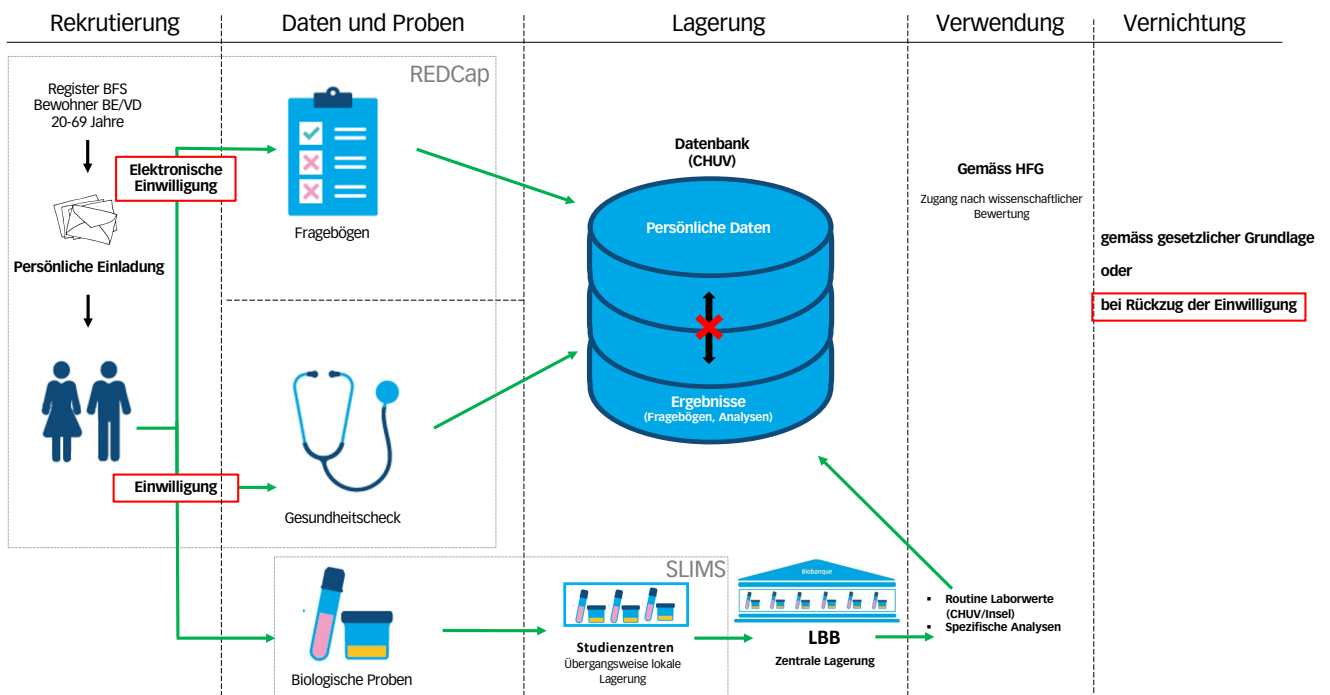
Rekrutierung | Daten und Proben | Lagerung | Verwendung | Vernichtung

REDCap

Register BFS
Bewohner BE/VD
20-69 Jahre

Elektronische Einwilligung

Persönliche Einladung

Fragebögen

Einwilligung

Gesundheitscheck

Datenbank
(CHUV)

Persönliche Daten

Ergebnisse
(Fragebögen, Analysen)

Gemäss HFG

Zugang nach wissenschaftlicher Bewertung

gemäss gesetzlicher Grundlage

oder

bei Rückzug der Einwilligung

SLIMS

Biologische Proben

Studienzentren
Übergangsweise lokale Lagerung

Biobanque

LBB
Zentrale Lagerung

▪ Routine Laborwerte (CHUV/Insel)
▪ Spezifische Analysen